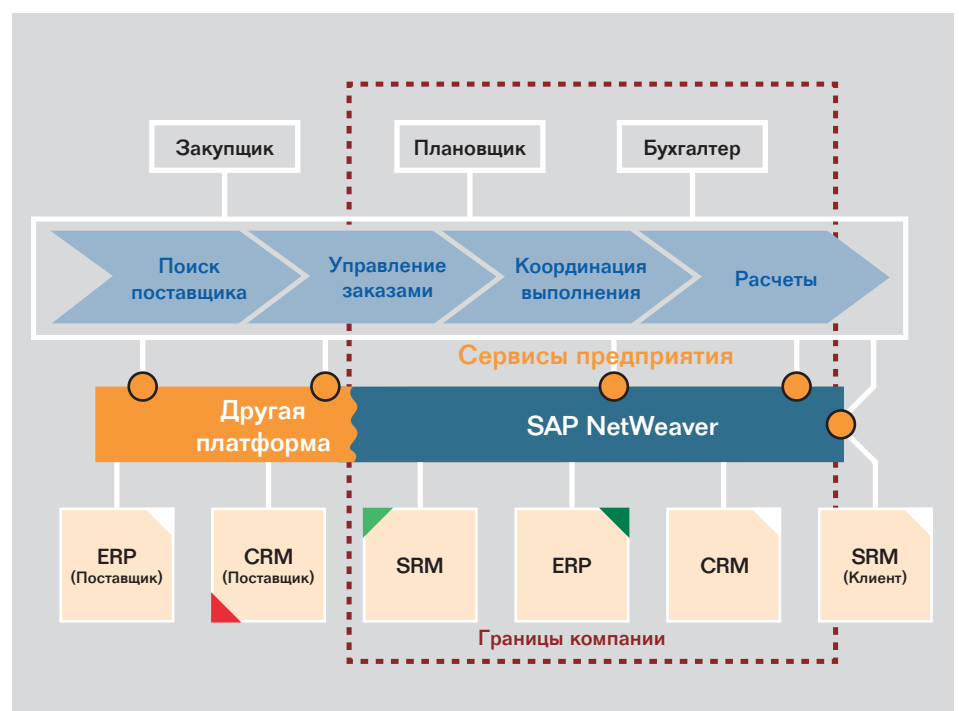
Закупщик

Плановщик

Бухгалтер

Поиск поставщика

Управление заказами

Координация выполнения

Расчеты

Сервисы предприятия

Другая платформа

SAP NetWeaver

ERP (Поставщик)

CRM (Поставщик)

SRM

ERP

CRM

SRM (Клиент)

Границы компании